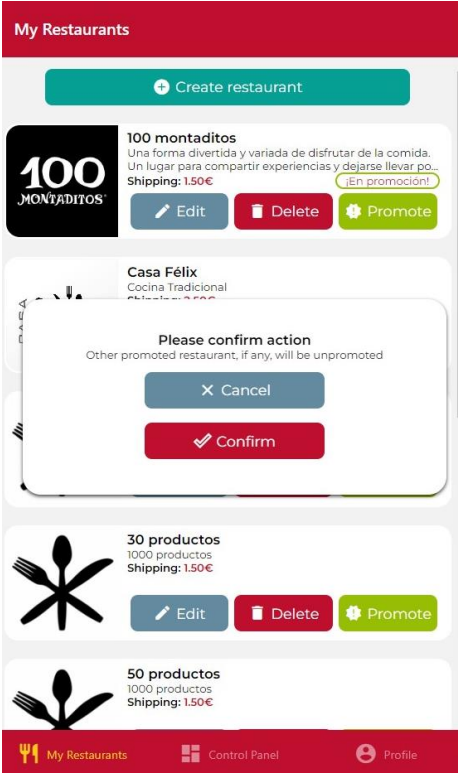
My Restaurants

Create restaurant

100 MONTADITOS

100 montaditos
Una forma divertida y variada de disfrutar de la comida. Un lugar para compartir experiencias y dejarse llevar po...
Shipping: 1.50€
¡En promoción!
Edit
Delete
Promote

CASA

Casa Félix
Cocina Tradicional
Shipping: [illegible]

Please confirm action
Other promoted restaurant, if any, will be unpromoted
Cancel
Confirm

30 productos
1000 productos
Shipping: 1.50€
Edit
Delete
Promote

50 productos
1000 productos
Shipping: 1.50€

My Restaurants
Control Panel
Profile